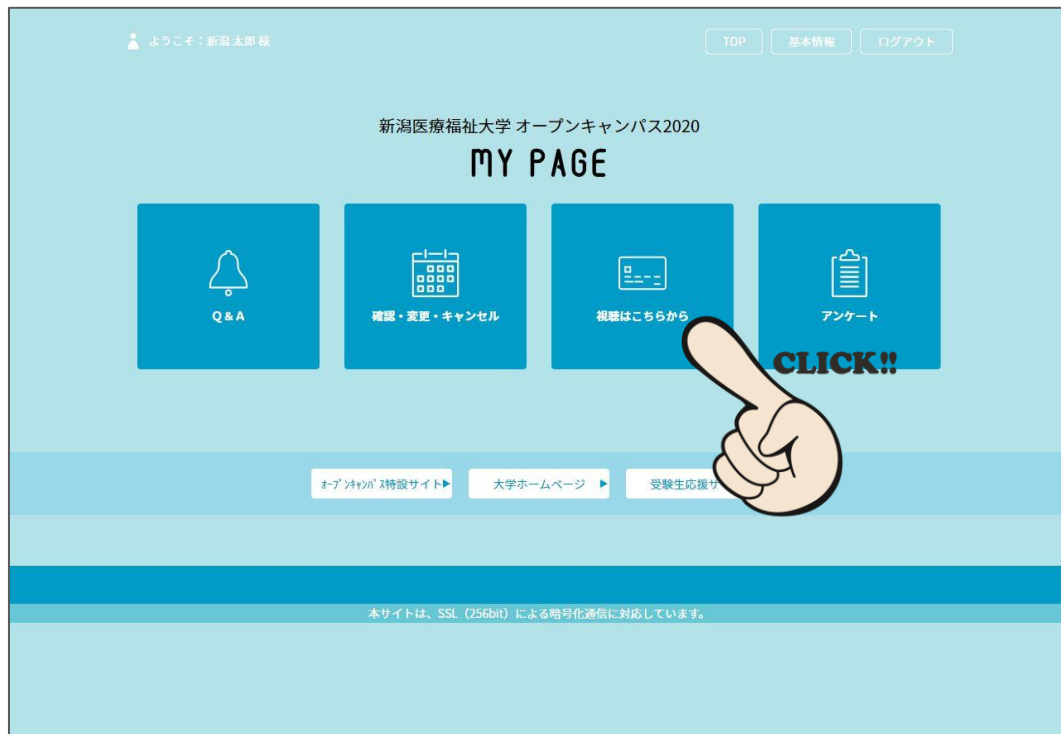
ようこそ：新潟 太郎 様

TOP
基本情報
ログアウト

新潟医療福祉大学 オープンキャンパス2020
MY PAGE

Q & A
確認・変更・キャンセル
視聴はこちらから
アンケート

CLICK!!

ｵｰﾌﾟﾝｷｬﾝﾊﾟｽ特設サイト▶
大学ホームページ ▶
受験生応援サ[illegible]

本サイトは、SSL（256bit）による暗号化通信に対応しています。